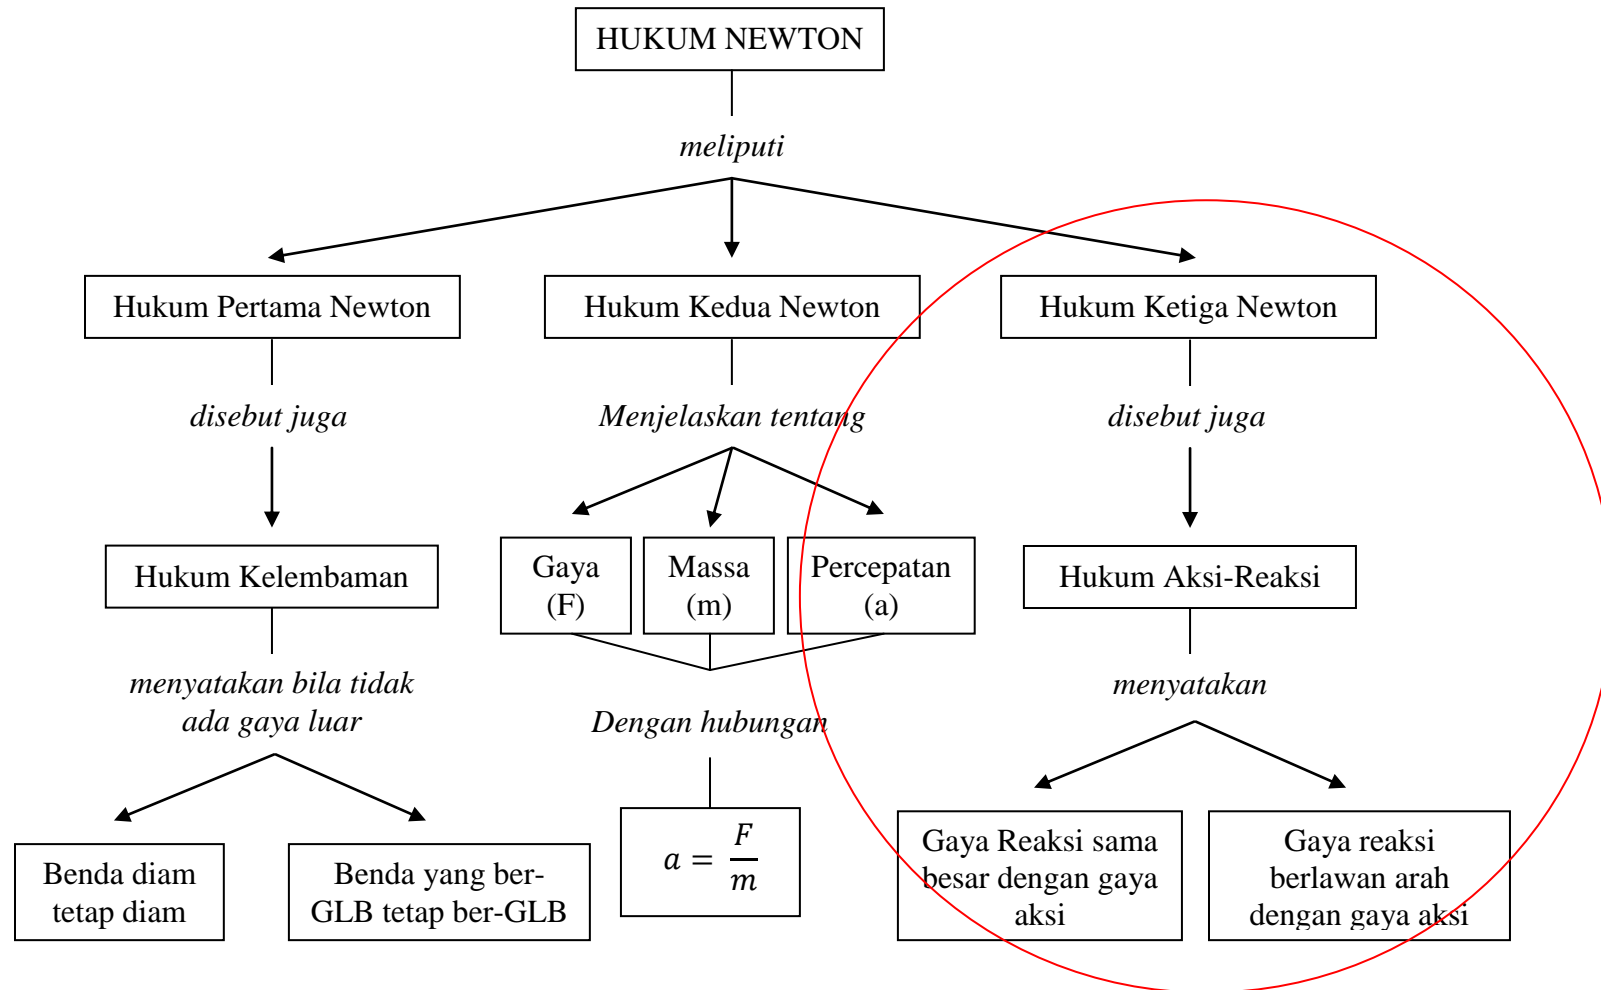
HUKUM NEWTON

meliputi

Hukum Pertama Newton

Hukum Kedua Newton

Hukum Ketiga Newton

disebut juga

Menjelaskan tentang

disebut juga

Hukum Kelembaman

Gaya (F)

Massa (m)

Percepatan (a)

Hukum Aksi-Reaksi

menyatakan bila tidak ada gaya luar

Dengan hubungan

menyatakan

Benda diam tetap diam

Benda yang ber-GLB tetap ber-GLB

$a = \frac{F}{m}$

Gaya Reaksi sama besar dengan gaya aksi

Gaya reaksi berlawan arah dengan gaya aksi